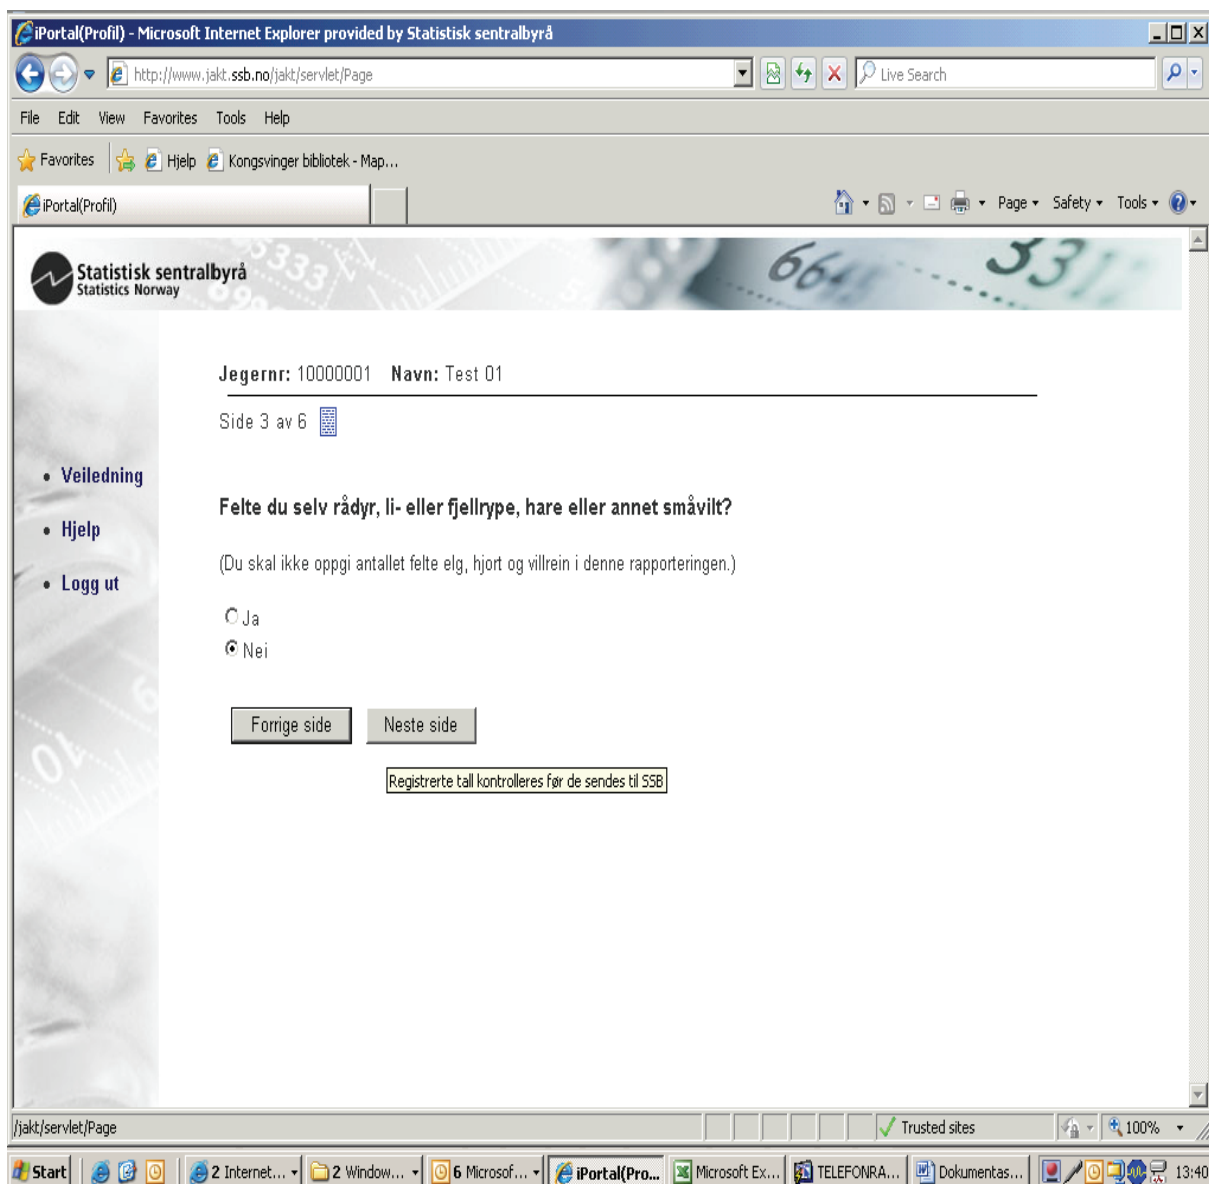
iPortal(Profil) - Microsoft Internet Explorer provided by Statistisk sentralbyrå

http://www.jakt.ssb.no/jakt/servlet/Page

Live Search

File Edit View Favorites Tools Help

Favorites Hjelp Kongsvinger bibliotek - Map...

iPortal(Profil)

Page Safety Tools

Statistisk sentralbyrå
Statistics Norway

Jegernr: 10000001 Navn: Test 01

Side 3 av 6

• Veiledning
• Hjelp
• Logg ut

Felte du selv rådyr, li- eller fjellrype, hare eller annet småvilt?

(Du skal ikke oppgi antallet felte elg, hjort og villrein i denne rapporteringen.)

Ja
Nei

Forrige side Neste side

Registrerte tall kontrolleres før de sendes til SSB

/jakt/servlet/Page

Trusted sites

100%

Start 2 Internet... 2 Window... 6 Microsof... iPortal(Pro... Microsoft Ex... TELEFONRA... Dokumentas... 13:40